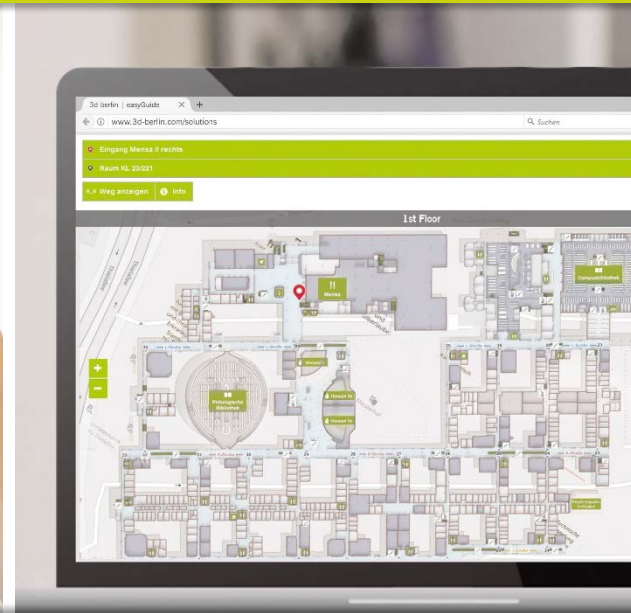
3d berlin | easyGuide

www.3d-berlin.com/solutions

Suchen

Eingang Mensa II rechts

Raum KL 20/221

Weg anzeigen

Info

1st Floor

Mensa

Philologische Bibliothek

Hörsaal 1

Hörsaal 1a

Hörsaal 1b

Campusbibliothek

+

−